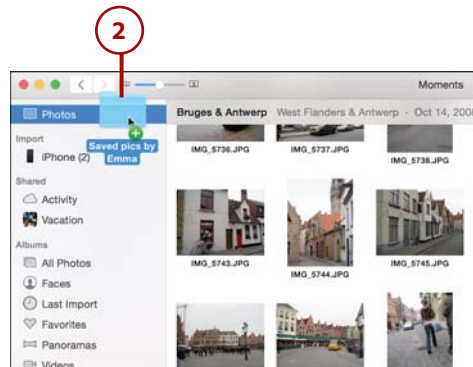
2

Moments

Photos

Bruges & Antwerp West Flanders & Antwerp - Oct 14, 200

Import

iPhone (2)

Saved pics by Emma

Shared

Activity

Vacation

Albums

All Photos

Faces

Last Import

Favorites

Panoramas

Videos

IMG_5736.JPG

IMG_5737.JPG

IMG_5738.JPG

IMG_5743.JPG

IMG_5744.JPG

IMG_5745.JPG